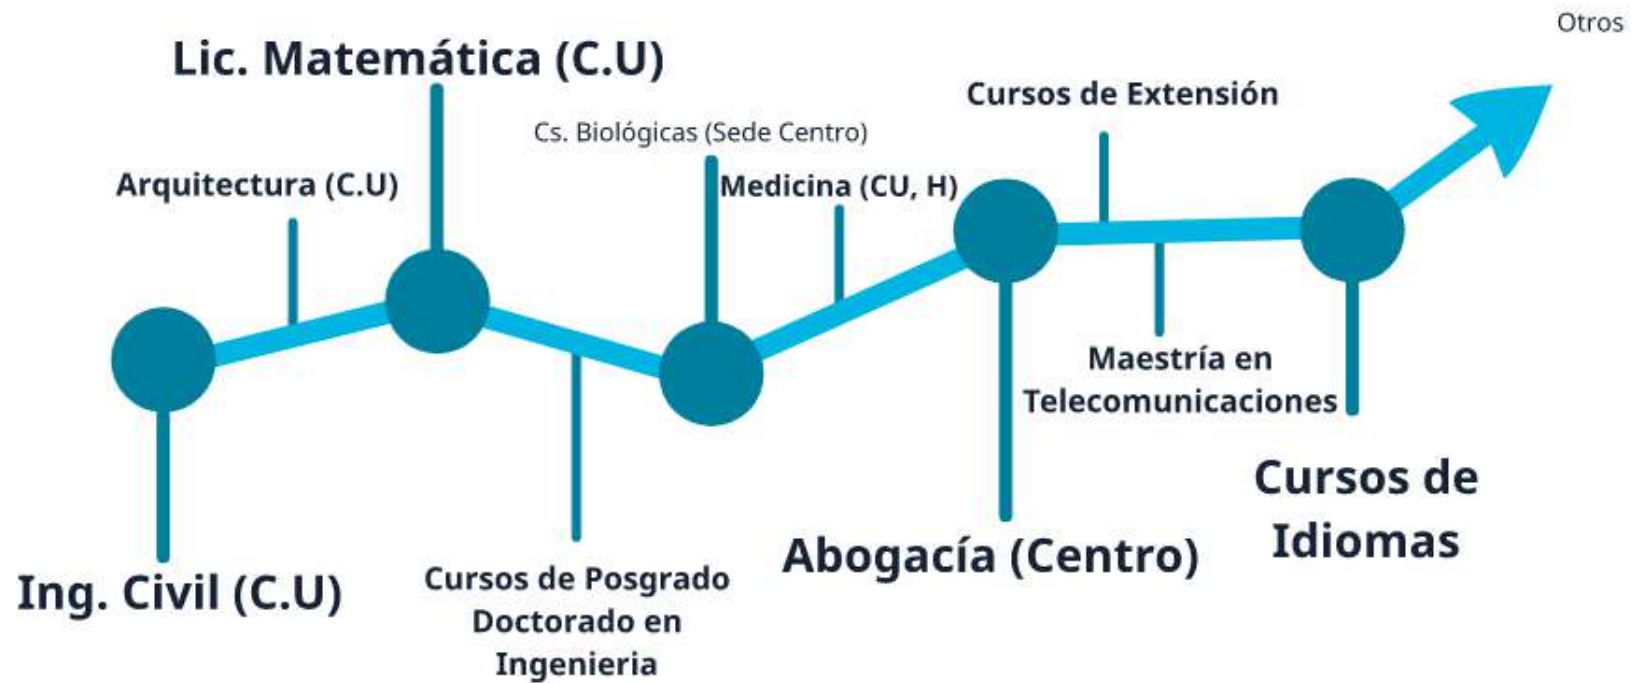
Otros

Lic. Matemática (C.U)

Cursos de Extensión

Cs. Biológicas (Sede Centro)

Arquitectura (C.U)

Medicina (CU, H)

Maestría en Telecomunicaciones

Cursos de Idiomas

Abogacía (Centro)

Cursos de Posgrado Doctorado en Ingenieria

Ing. Civil (C.U)